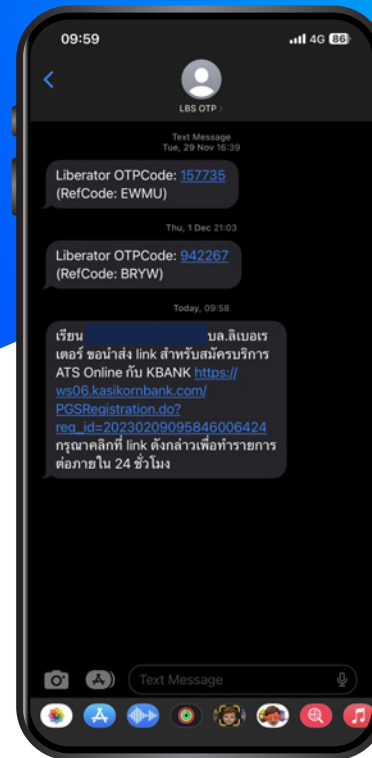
09:59
4G 86

LBS OTP >

Text Message
Tue, 29 Nov 16:39

Liberator OTPCode: 157735
(RefCode: EWMU)

Thu, 1 Dec 21:03

Liberator OTPCode: 942267
(RefCode: BRYW)

Today, 09:58

เรียน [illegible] บล.ลิเบอเรเตอร์ ขอนำส่ง link สำหรับสมัครบริการ ATS Online กับ KBANK https://ws06.kasikornbank.com/PGSRegistration.do?reg_id=20230209095846006424 กรุณาคลิกที่ link ดังกล่าวเพื่อทำรายการต่อภายใน 24 ชั่วโมง

Text Message